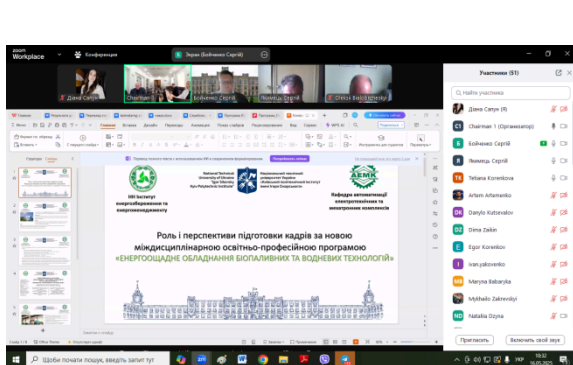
zoom Workplace

Конференція

Экран (Бойченко Сергій)

Діана Сапук

Chairman

Бойченко Сергій

Ямнюць Сергій

Олеся Басюк

Учасники (51)

Найти участника

Діана Сапук (Я)

Chairman 1 (Организатор)

Бойченко Сергій

Ямнюць Сергій

Tetiana Korenkova

Artem Artemenko

Danylo Kutsevalov

Dima Zaikin

Egor Korenkov

ivan.yakovenko

Maryna Babaryka

Mykhailo Zabrovskyi

Nataliia Ozyna

Пригласить

Включить свой звук

ННІ Інститут енергозбереження та енергоменеджменту

Національний технічний університет України «Київський політехнічний інститут імені Ігоря Сікорського»

Кафедра автоматизації електротехнічних і мехатронних комплексів

Роль і перспективи підготовки кадрів за новою міждисциплінарною освітньо-професійною програмою «ЕНЕРГООЩАДНЕ ОБЛАДНАННЯ БІОПАЛИВНИХ ТА ВОДНЕВИХ ТЕХНОЛОГІЙ»

Щоб почати пошук, введіть запит тут